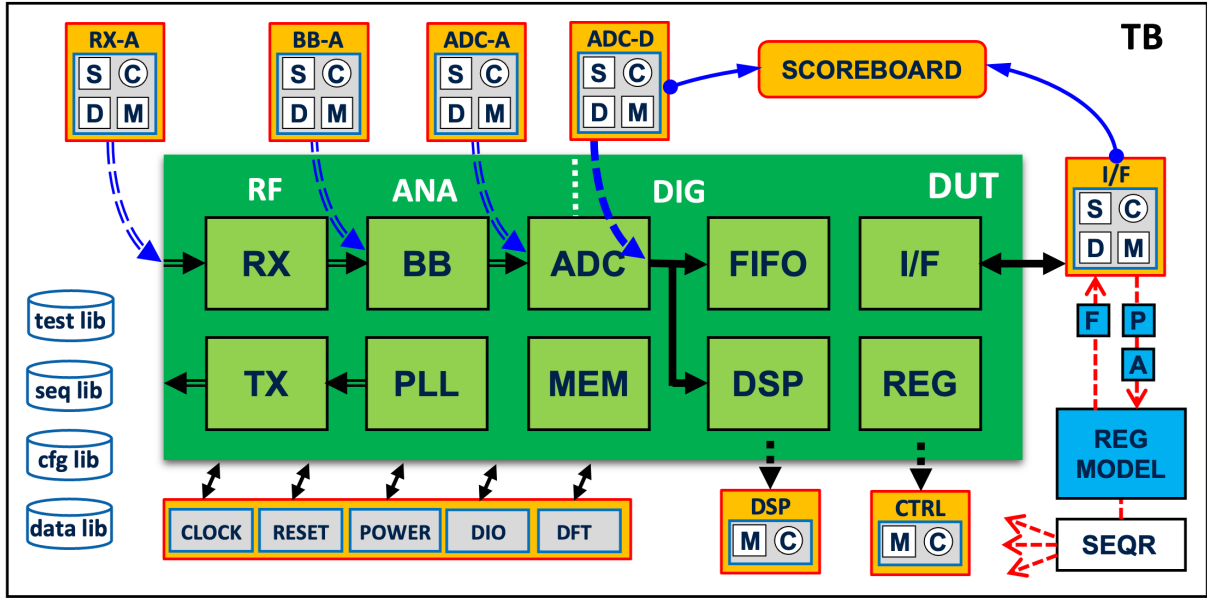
RX-A
S C
D M

BB-A
S C
D M

ADC-A
S C
D M

ADC-D
S C
D M

SCOREBOARD

TB

RF ANA DIG DUT

RX BB ADC FIFO I/F

TX PLL MEM DSP REG

I/F
S C
D M

F P A

REG MODEL

SEQR

test lib
seq lib
cfg lib
data lib

CLOCK RESET POWER DIO DFT

DSP
M C

CTRL
M C